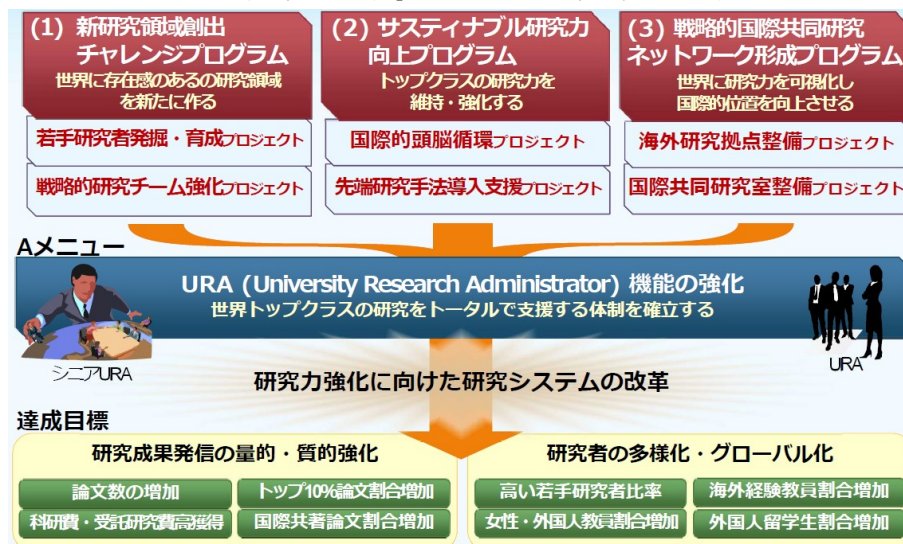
(1) 新研究領域創出チャレンジプログラム
世界に存在感のあるの研究領域を新たに作る

若手研究者発掘・育成プロジェクト

戦略的研究チーム強化プロジェクト

(2) サスティナブル研究力向上プログラム
トップクラスの研究力を維持・強化する

国際的頭脳循環プロジェクト

先端研究手法導入支援プロジェクト

(3) 戦略的国際共同研究ネットワーク形成プログラム
世界に研究力を可視化し国際的位置を向上させる

海外研究拠点整備プロジェクト

国際共同研究室整備プロジェクト

Aメニュー

URA (University Research Administrator) 機能の強化
世界トップクラスの研究をトータルで支援する体制を確立する

シニアURA

URA

研究力強化に向けた研究システムの改革

達成目標

研究成果発信の量的・質的強化

論文数の増加

トップ10%論文割合増加

科研費・受託研究費高獲得

国際共著論文割合増加

研究者の多様化・グローバル化

高い若手研究者比率

海外経験教員割合増加

女性・外国人教員割合増加

外国人留学生割合増加